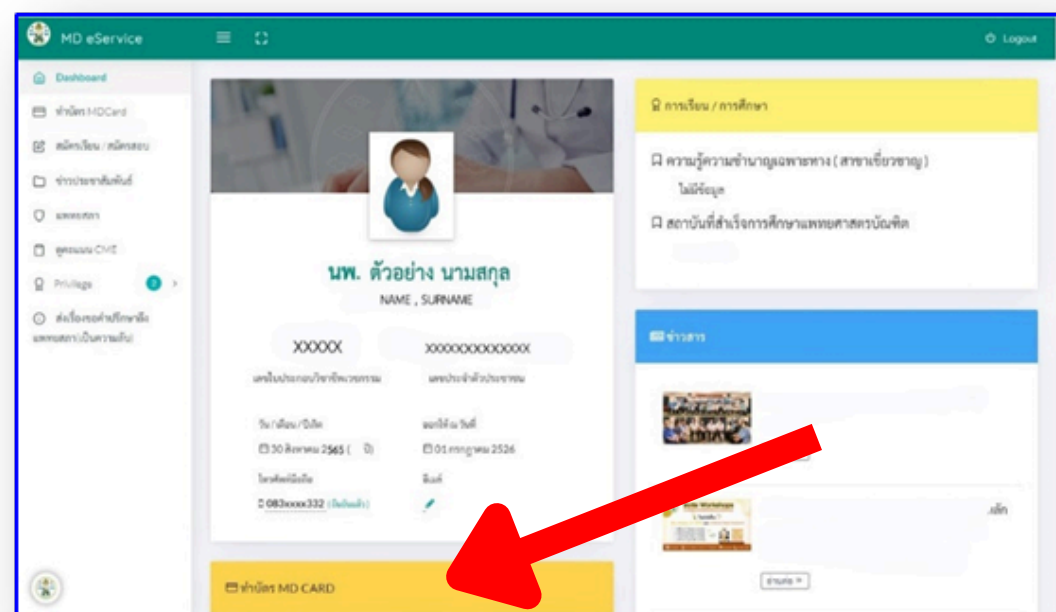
MD eService

Logout

Dashboard

ทำบัตร MDCard

สมัครเรียน / สมัครสอบ

ข่าวประชาสัมพันธ์

แพทยสภา

ดูคะแนน CME

Privilege

ส่งเรื่องขอคำปรึกษาถึงแพทยสภา (เป็นความลับ)

นพ. ตัวอย่าง นามสกุล

NAME , SURNAME

XXXXX

XXXXXXXXXXXXX

เลขใบประกอบวิชาชีพเวชกรรม

เลขประจำตัวประชาชน

วัน / เดือน / ปีเกิด

30 สิงหาคม 2565 ( 0)

ออกให้เมื่อ วันที่

01 กรกฎาคม 2526

โทรศัพท์มือถือ

083xxxx332 (ยืนยันแล้ว)

อีเมล์

ทำบัตร MD CARD

การเรียน / การศึกษา

ความรู้ความชำนาญเฉพาะทาง ( สาขาเชี่ยวชาญ )

ไม่มีข้อมูล

สถาบันที่สำเร็จการศึกษาแพทยศาสตรบัณฑิต

ข่าวสาร

เล็ก

อ่านต่อ